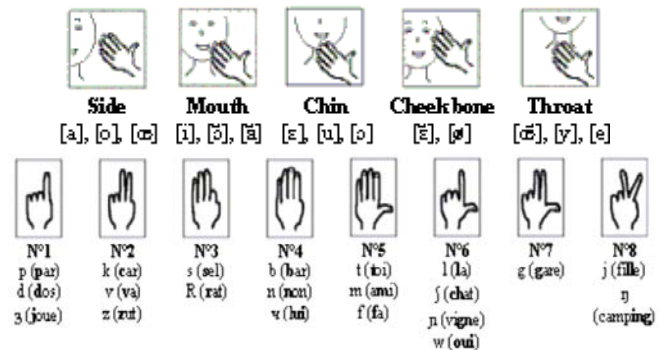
Side
[a], [o], [œ]

Mouth
[i], [ɔ̃], [ɑ̃]

Chin
[ɛ], [u], [ɔ]

Cheek bone
[ɛ̃], [ø]

Throat
[œ̃], [y], [e]

N°1
p (par)
d (dos)
ʒ (joue)

N°2
k (car)
v (va)
z (zut)

N°3
s (sel)
R (rat)

N°4
b (bar)
n (non)
ɥ (lui)

N°5
t (toi)
m (ami)
f (fa)

N°6
l (la)
ʃ (chat)
ɲ (vigne)
w (oui)

N°7
g (gare)

N°8
j (fille)
ŋ (camping)